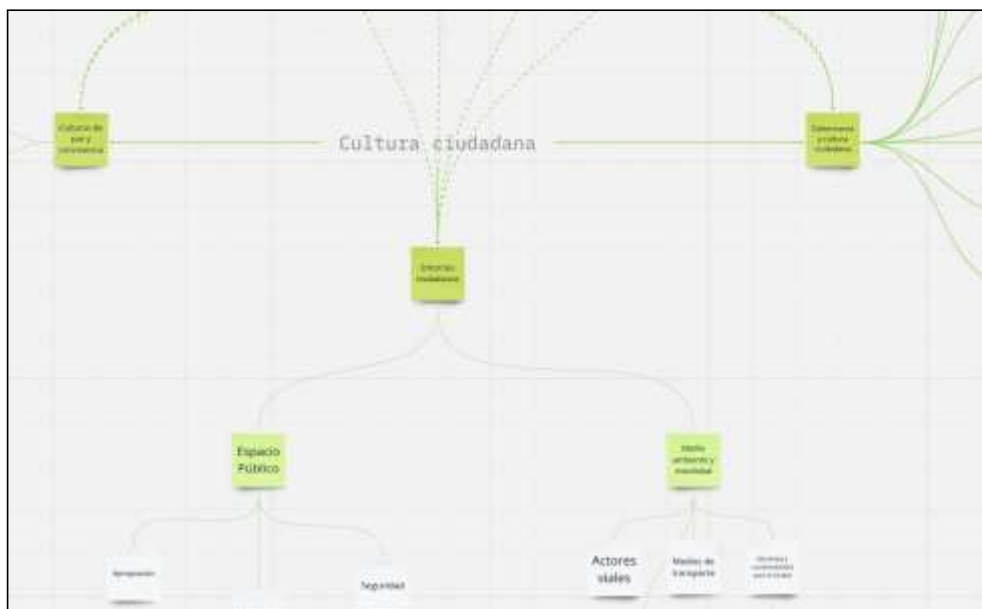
Cultura de paz y convivencia

Cultura ciudadana

Gobernanza y cultura ciudadana

Entornos ciudadanos

Espacio Público

Medio ambiente y movilidad

Apropiación

Seguridad

Actores viales

Medios de transporte

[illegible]